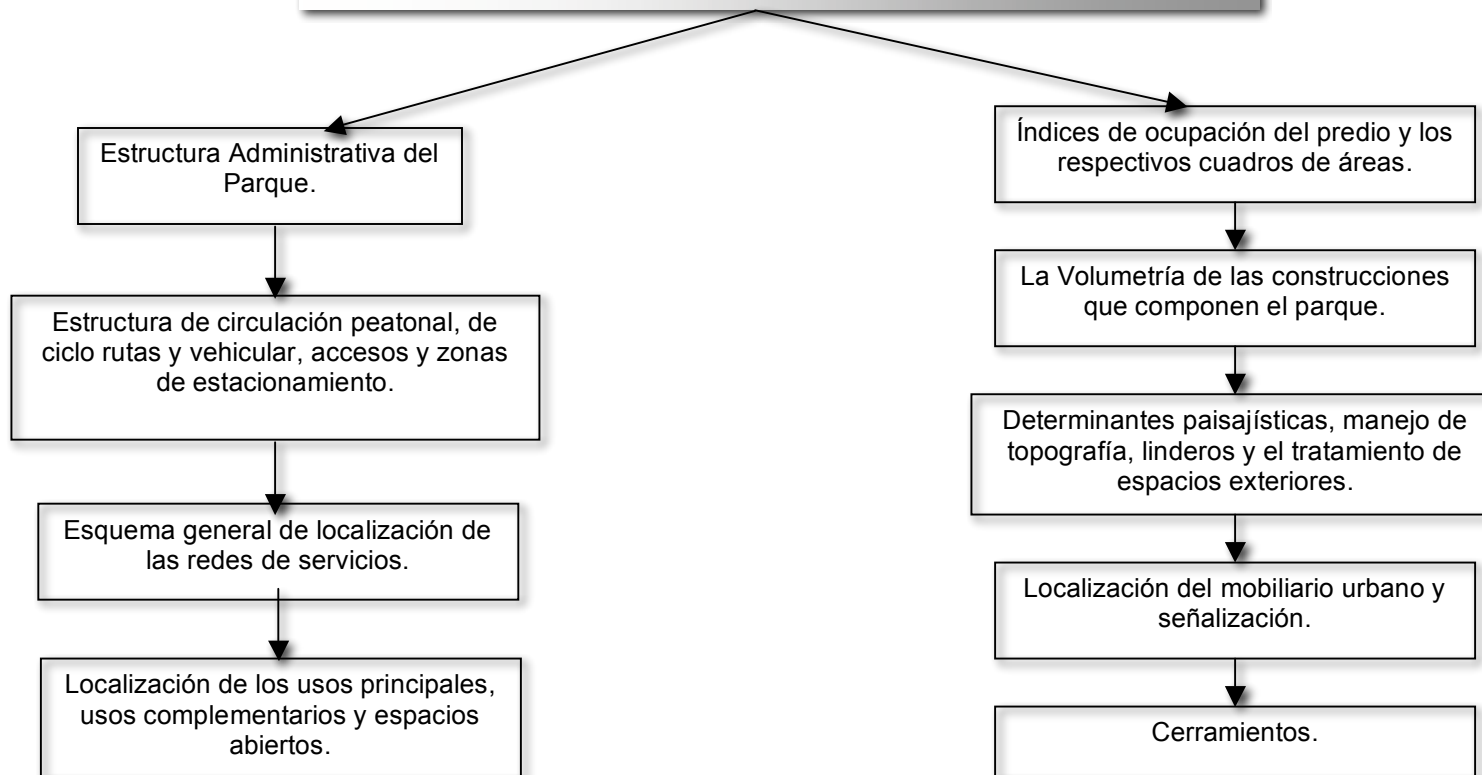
Estructura Administrativa del Parque.

Estructura de circulación peatonal, de ciclo rutas y vehicular, accesos y zonas de estacionamiento.

Esquema general de localización de las redes de servicios.

Localización de los usos principales, usos complementarios y espacios abiertos.

Índices de ocupación del predio y los respectivos cuadros de áreas.

La Volumetría de las construcciones que componen el parque.

Determinantes paisajísticas, manejo de topografía, linderos y el tratamiento de espacios exteriores.

Localización del mobiliario urbano y señalización.

Cerramientos.